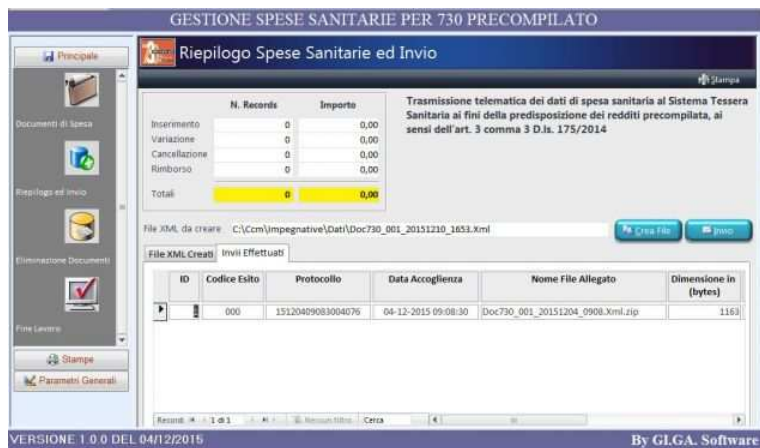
GESTIONE SPESE SANITARIE PER 730 PRECOMPILATO

Principale

Documenti di Spesa

Riepilogo ed Invio

Eliminazione Documenti

Fine Lavoro

Stampe

Parametri Generali

Riepilogo Spese Sanitarie ed Invio

Stampa

|  | N. Records | Importo |
|---|---|---|
| Inserimento | 0 | 0,00 |
| Variazione | 0 | 0,00 |
| Cancellazione | 0 | 0,00 |
| Rimborso | 0 | 0,00 |
| Totali | 0 | 0,00 |

Trasmissione telematica dei dati di spesa sanitaria al Sistema Tessera Sanitaria ai fini della predisposizione dei redditi precompilata, ai sensi dell'art. 3 comma 3 D.lls. 175/2014

File XML da creare C:\Ccm\Impegnative\Dati\Doc730_001_20151210_1653.Xml

Crea File

Invio

File XML Creati

Invii Effettuati

| ID | Codice Esito | Protocollo | Data Accoglienza | Nome File Allegato | Dimensione in (bytes) |
|---|---|---|---|---|---|
|  | 000 | 15120409083004076 | 04-12-2015 09:08:30 | Doc730_001_20151204_0908.Xml.zip | 1163 |

Record: 1 di 1 Nessun filtro Cerca

VERSIONE 1.0.0 DEL 04/12/2015

By GI.GA. Software